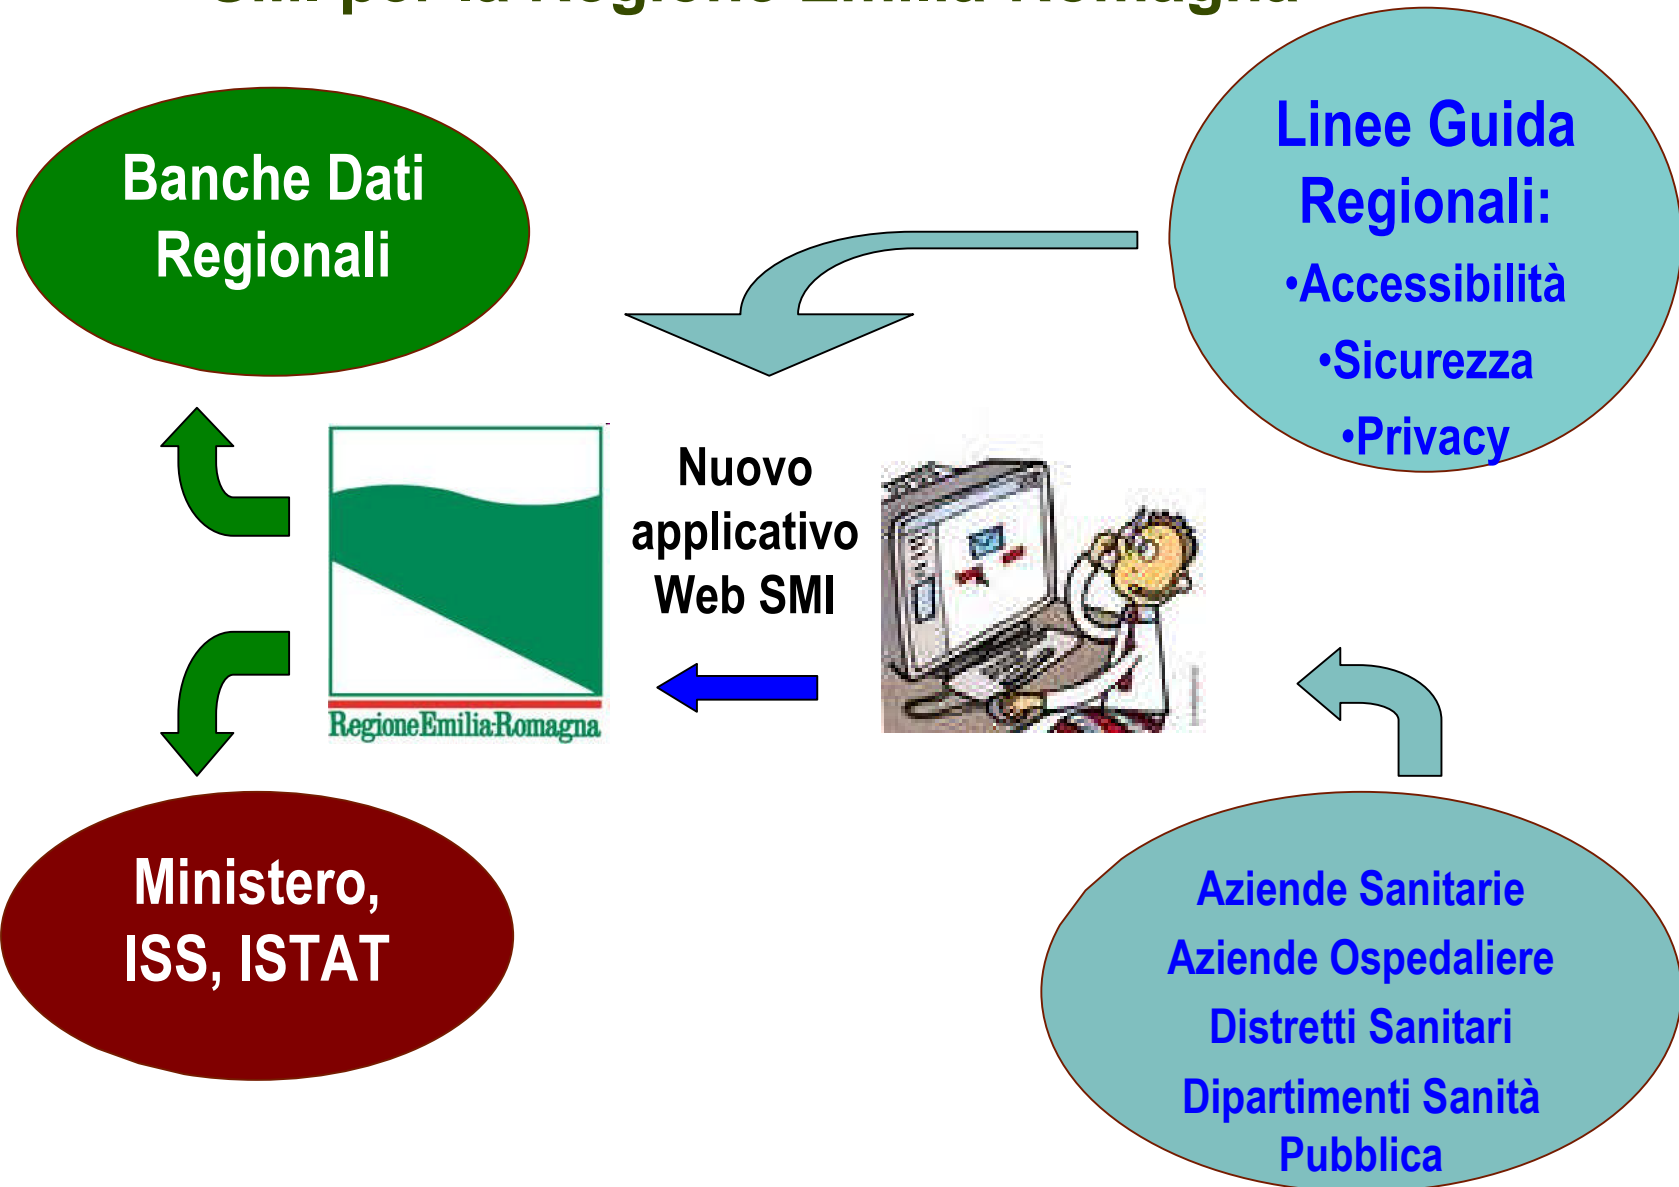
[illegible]

Banche Dati Regionali

Linee Guida Regionali:
•Accessibilità
•Sicurezza
•Privacy

RegioneEmilia-Romagna

Nuovo applicativo Web SMI

Ministero, ISS, ISTAT

Aziende Sanitarie
Aziende Ospedaliere
Distretti Sanitari
Dipartimenti Sanità Pubblica